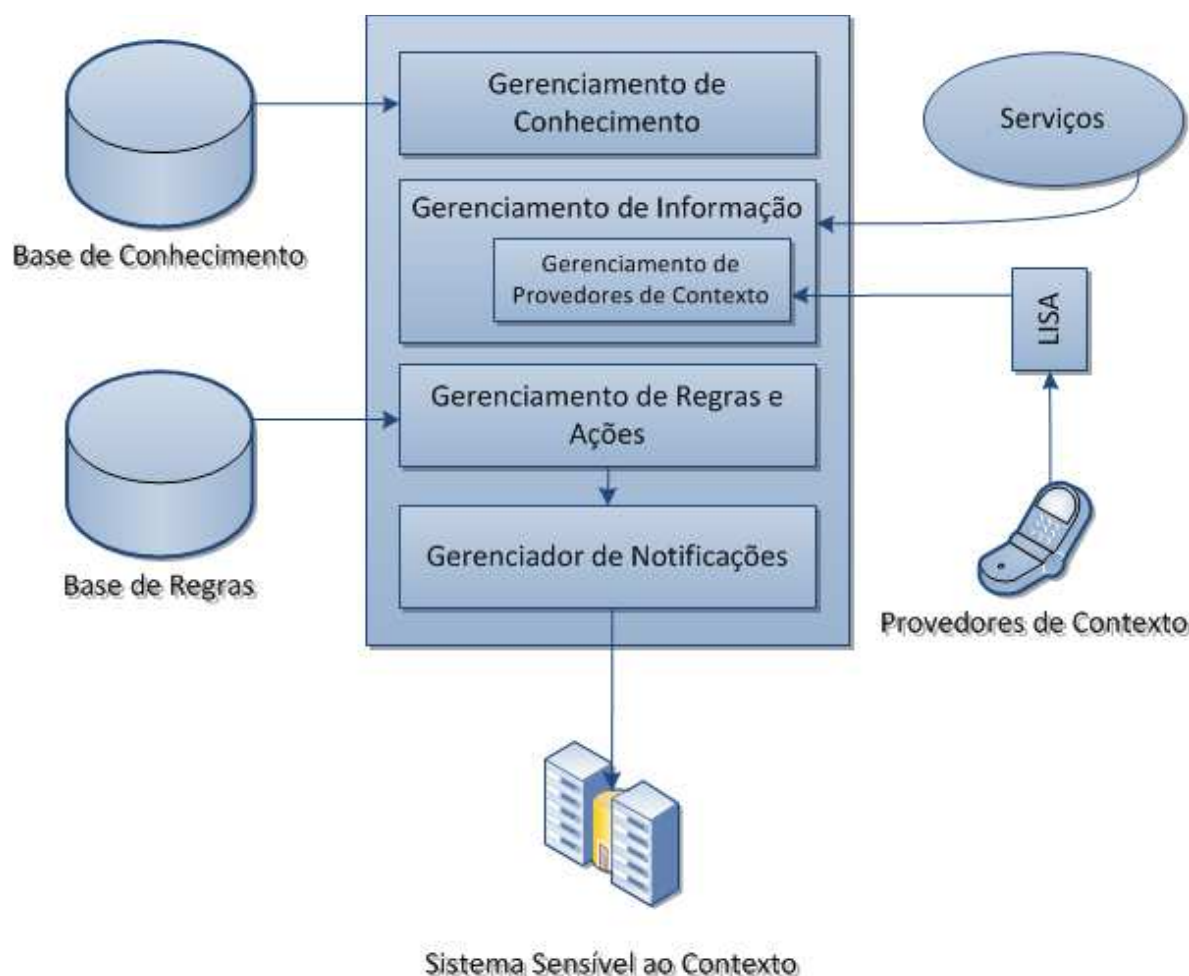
Gerenciamento de Conhecimento

Serviços

Gerenciamento de Informação

Base de Conhecimento

Gerenciamento de Provedores de Contexto

LISA

Gerenciamento de Regras e Ações

Gerenciador de Notificações

Base de Regras

Provedores de Contexto

Sistema Sensível ao Contexto